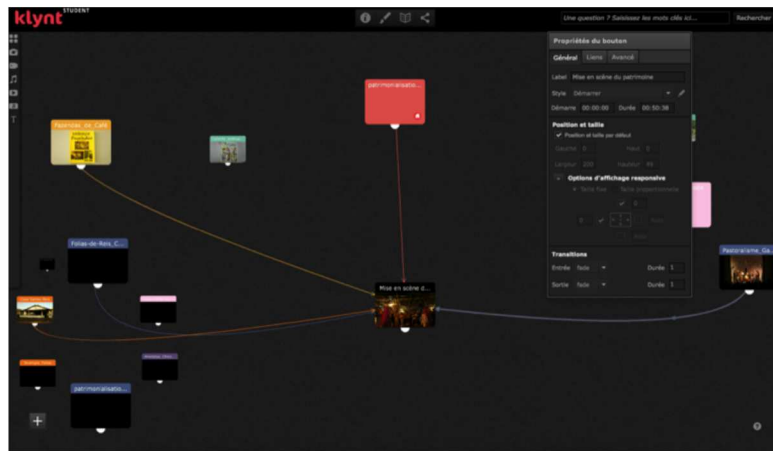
klynt STUDENT

Une question ? Saisissez les mots clés ici... Rechercher

Propriétés du bouton
Général Liens Avancé
Label Mise en scène du patrimoine
Style Démarrer
Démarre 00:00:00 Durée 00:50:36
Position et taille
Position et taille par défaut
Gauche 0 Haut 0
Largeur 100 Hauteur 88
Options d'affichage responsive
Taille fixe Taille proportionnelle
Transitions
Entrée Fade Durée 1
Sortie Fade Durée 1

patrimonialisatio...
Pastorale_en_Café
Folies-de-Rois_C...
Mise en scène d...
Pastoralisme_Ga...
patrimonialisatio...
+